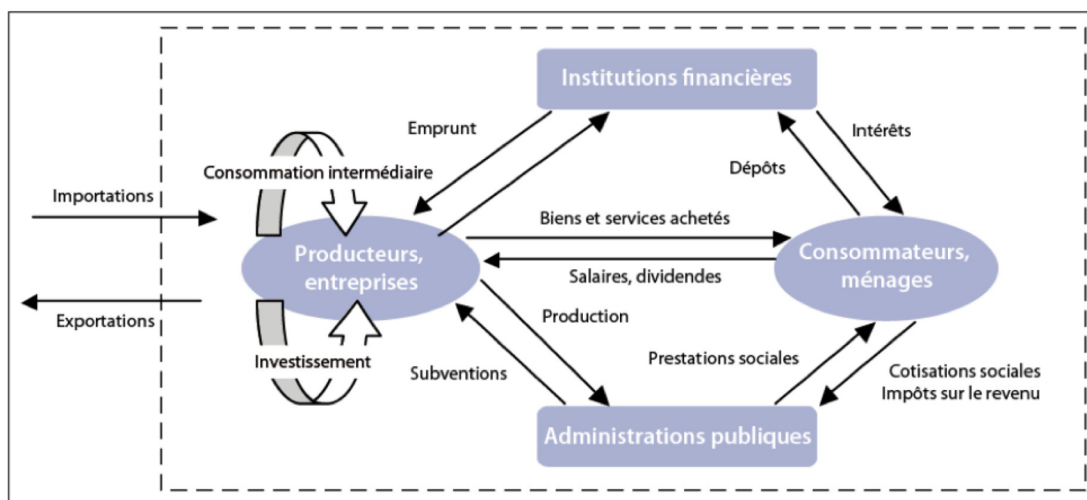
Institutions financières

Emprunt

Intérêts

Dépôts

Consommation intermédiaire

Importations

Biens et services achetés

Producteurs, entreprises

Consommateurs, ménages

Salaires, dividendes

Exportations

Production

Investissement

Subventions

Prestations sociales

Cotisations sociales
Impôts sur le revenu

Administrations publiques